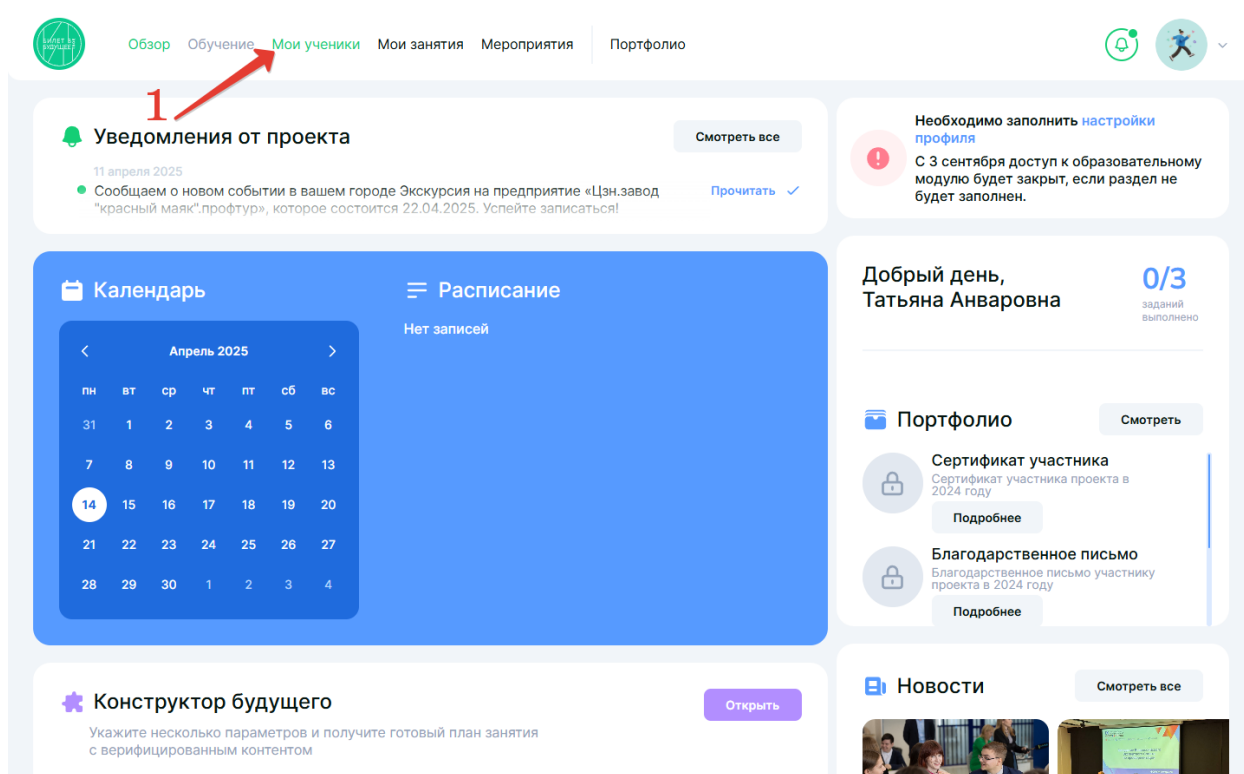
БИЛЕТ В БУДУЩЕЕ

Обзор Обучение Мои ученики Мои занятия Мероприятия Портфолио

1

Уведомления от проекта

Смотреть все

11 апреля 2025

Сообщаем о новом событии в вашем городе Экскурсия на предприятие «Цзн.завод "красный маяк".профтур», которое состоится 22.04.2025. Успейте записаться!

Прочитать

Необходимо заполнить настройки профиля

С 3 сентября доступ к образовательному модулю будет закрыт, если раздел не будет заполнен.

Календарь

Апрель 2025

| пн | вт | ср | чт | пт | сб | вс |
|---|---|---|---|---|---|---|
| 31 | 1 | 2 | 3 | 4 | 5 | 6 |
| 7 | 8 | 9 | 10 | 11 | 12 | 13 |
| 14 | 15 | 16 | 17 | 18 | 19 | 20 |
| 21 | 22 | 23 | 24 | 25 | 26 | 27 |
| 28 | 29 | 30 | 1 | 2 | 3 | 4 |

Расписание

Нет записей

Добрый день, Татьяна Анваровна

0/3 заданий выполнено

Портфолио

Смотреть

Сертификат участника

Сертификат участника проекта в 2024 году

Подробнее

Благодарственное письмо

Благодарственное письмо участнику проекта в 2024 году

Подробнее

Конструктор будущего

Открыть

Укажите несколько параметров и получите готовый план занятия с верифицированным контентом

Новости

Смотреть все